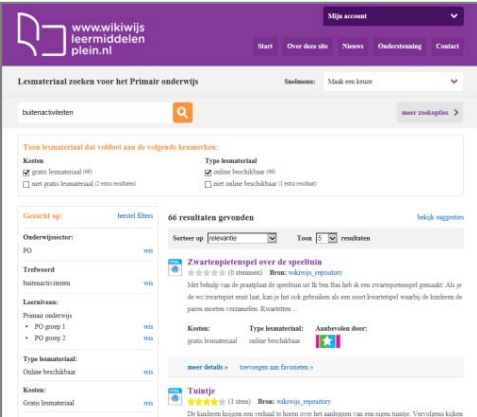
www.wikiwijs leermiddelen plein.nl

Mijn account

Start | Over deze site | Nieuws | Ondersteuning | Contact

Lesmateriaal zoeken voor het Primair onderwijs

Snelmenu: Maak een keuze

buitenactiviteiten

meer zoekopties

Toon lesmateriaal dat voldoet aan de volgende kenmerken:

Kosten
gratis lesmateriaal (66)
niet gratis lesmateriaal (2 extra resultaten)

Type lesmateriaal
online beschikbaar (66)
niet online beschikbaar (1 extra resultaat)

Gezocht op: | herstel filters

Onderwijssector:
PO | wis

Trefwoord
buitenactiviteiten | wis

Leerniveau:
Primair onderwijs
• PO groep 1 | wis
• PO groep 2 | wis

Type lesmateriaal:
Online beschikbaar | wis

Kosten:
Gratis lesmateriaal | wis

66 resultaten gevonden

bekijk suggesties

Sorteer op relevantie | Toon 5 resultaten

Zwartenpietenspel over de speeltuin
(0 stemmen) Bron: wikiwijs_repository
Met behulp van de plaatjes de speeltuin uit Ik ben Bas heb ik een zwartepietenspel gemaakt. Als je de wc/zwartepiet eruit laat, kun je het ook gebruiken als een soort kwartetspel waarbij de kinderen de paren moeten verzamelen. Kwartetten ...

Kosten: gratis lesmateriaal
Type lesmateriaal: online beschikbaar
Aanbevolen door:

meer details » | toevoegen aan favorieten »

Tuintje
(1 stem) Bron: wikiwijs_repository
De kinderen krijgen een verhaal te horen over het aanleggen van een eigen tuintje. Vervolgens kijken